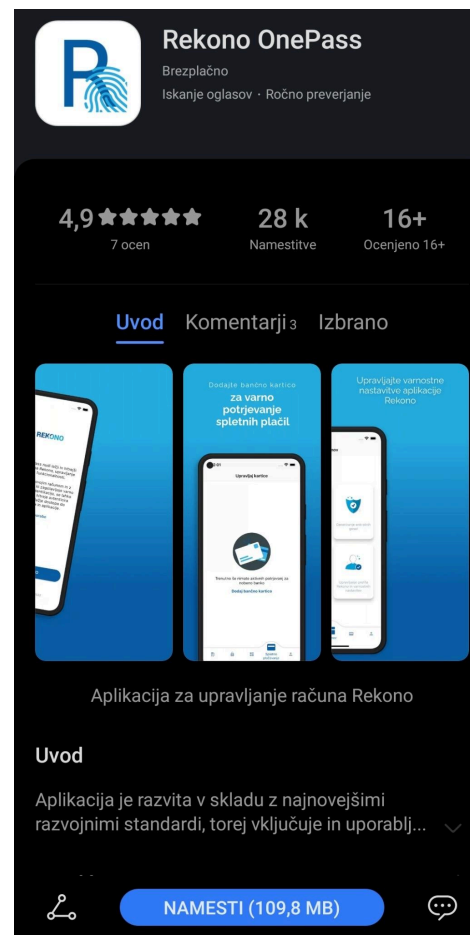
Rekono OnePass
Brezplačno
Iskanje oglasov · Ročno preverjanje

4,9★★★★★
7 ocen

28 k
Namestitve

16+
Ocenjeno 16+

Uvod Komentarji 3 Izbrano

REKONO

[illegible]

Dodajte bančno kartico
za varno potrjevanje spletnih plačil

Upravljaj kartice

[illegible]

Dodaj bančno kartico

Upravljajte varnostne nastavitve aplikacije Rekono

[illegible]

Aplikacija za upravljanje računa Rekono

Uvod

Aplikacija je razvita v skladu z najnovejšimi razvojnimi standardi, torej vključuje in uporablj...

NAMESTI (109,8 MB)